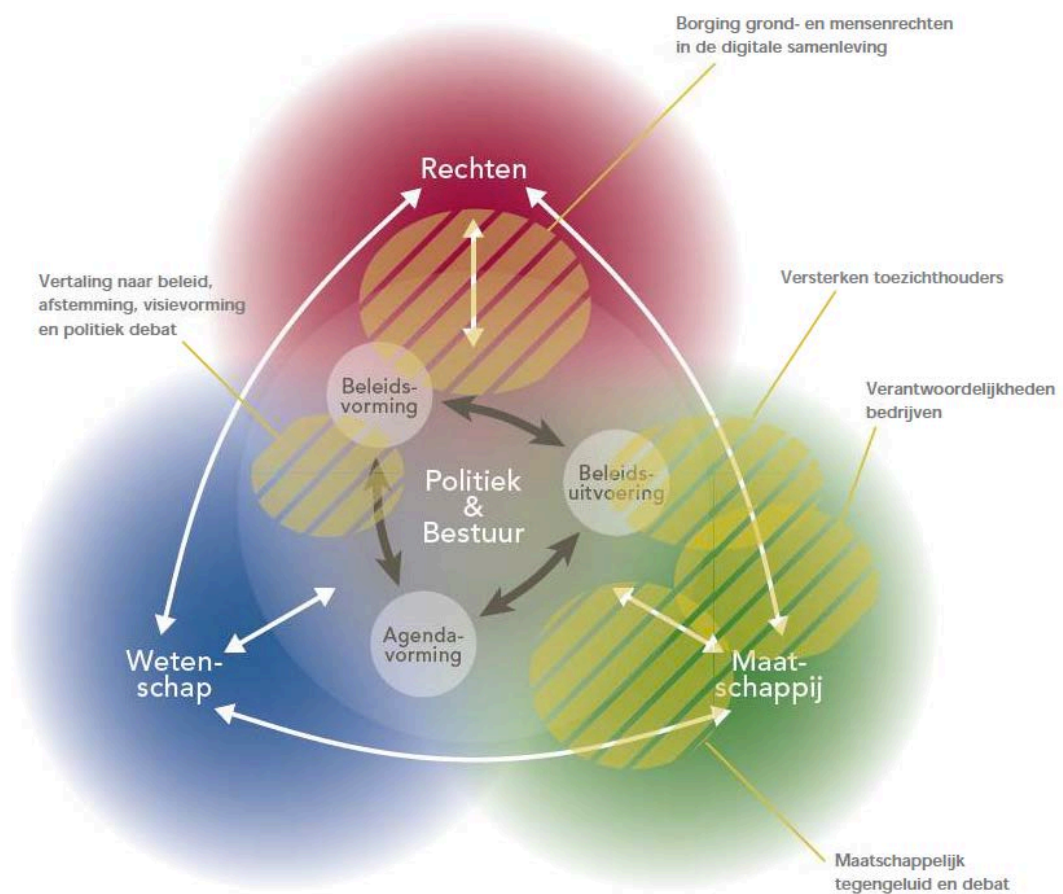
Borging grond- en mensenrechten in de digitale samenleving

Rechten

Vertaling naar beleid, afstemming, visievorming en politiek debat

Versterken toezichthouders

Verantwoordelijkheden bedrijven

Beleidsvorming

Politiek & Bestuur

Beleidsuitvoering

Agendavorming

Wetenschap

Maatschappij

Maatschappelijk tegengeluid en debat